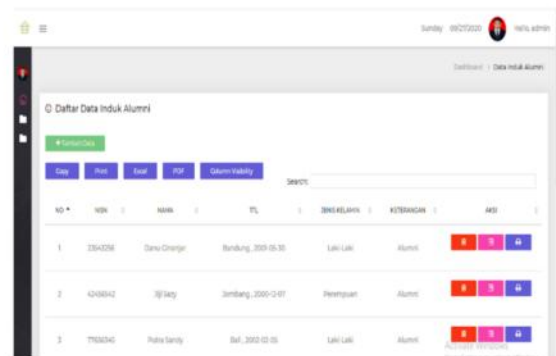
Sunday 09/27/2020 Hello, admin

Dashboard > Data Induk Alumni

Daftar Data Induk Alumni

+ Tambah Data

Copy Print Excel PDF Column Visibility

Search:

| NO | NISN | NAMA | TTL | JENIS KELAMIN | KETERANGAN | AKSI |
|---|---|---|---|---|---|---|
| 1 | 23543256 | Danu Cinanjar | Bandung, 2001-05-30 | Laki-Laki | Alumni | |
| 2 | 42458342 | Jiji Sazy | Jombang, 2000-12-07 | Perempuan | Alumni | |
| 3 | 77658340 | Putra Sandy | Bali, 2002-02-05 | Laki-Laki | Alumni | |

Activate Windows